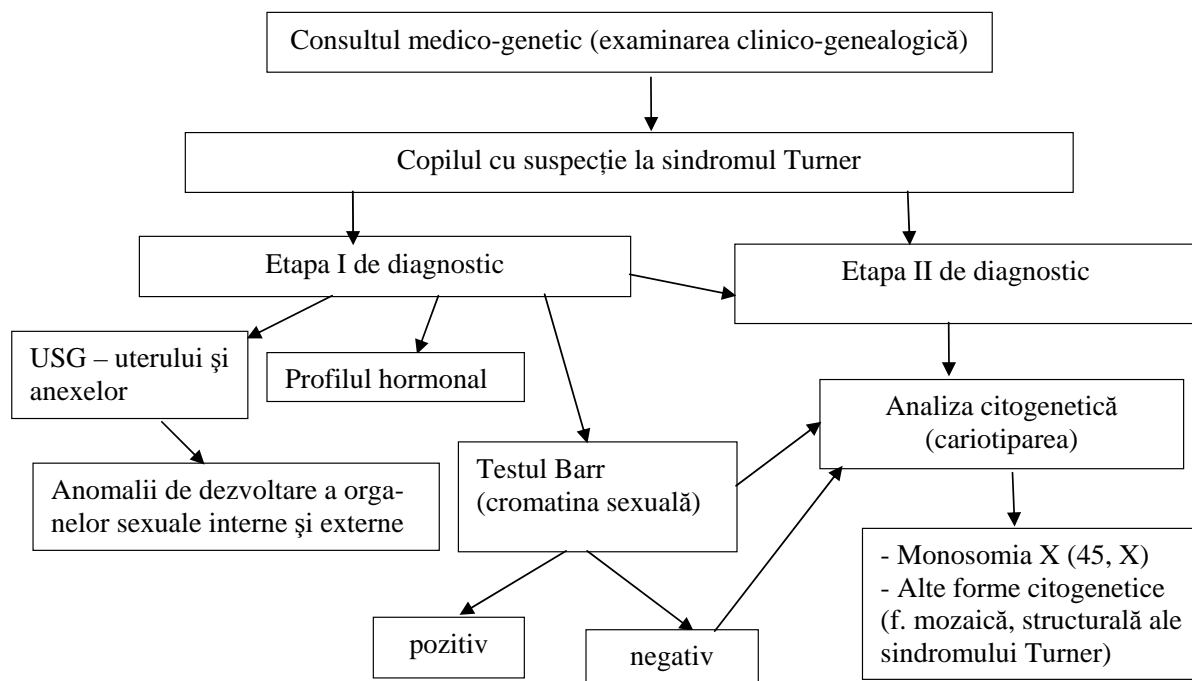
Consultul medico-genetic (examinarea clinico-genealogică)

Copilul cu suspecţie la sindromul Turner

Etapa I de diagnostic

Etapa II de diagnostic

USG – uterului şi anexelor

Profilul hormonal

Analiza citogenetică (cariotiparea)

Anomalii de dezvoltare a organelor sexuale interne şi externe

Testul Barr (cromatina sexuală)

- Monosomia X (45, X)
- Alte forme citogenetice (f. mozaică, structurală ale sindromului Turner)

pozitiv

negativ